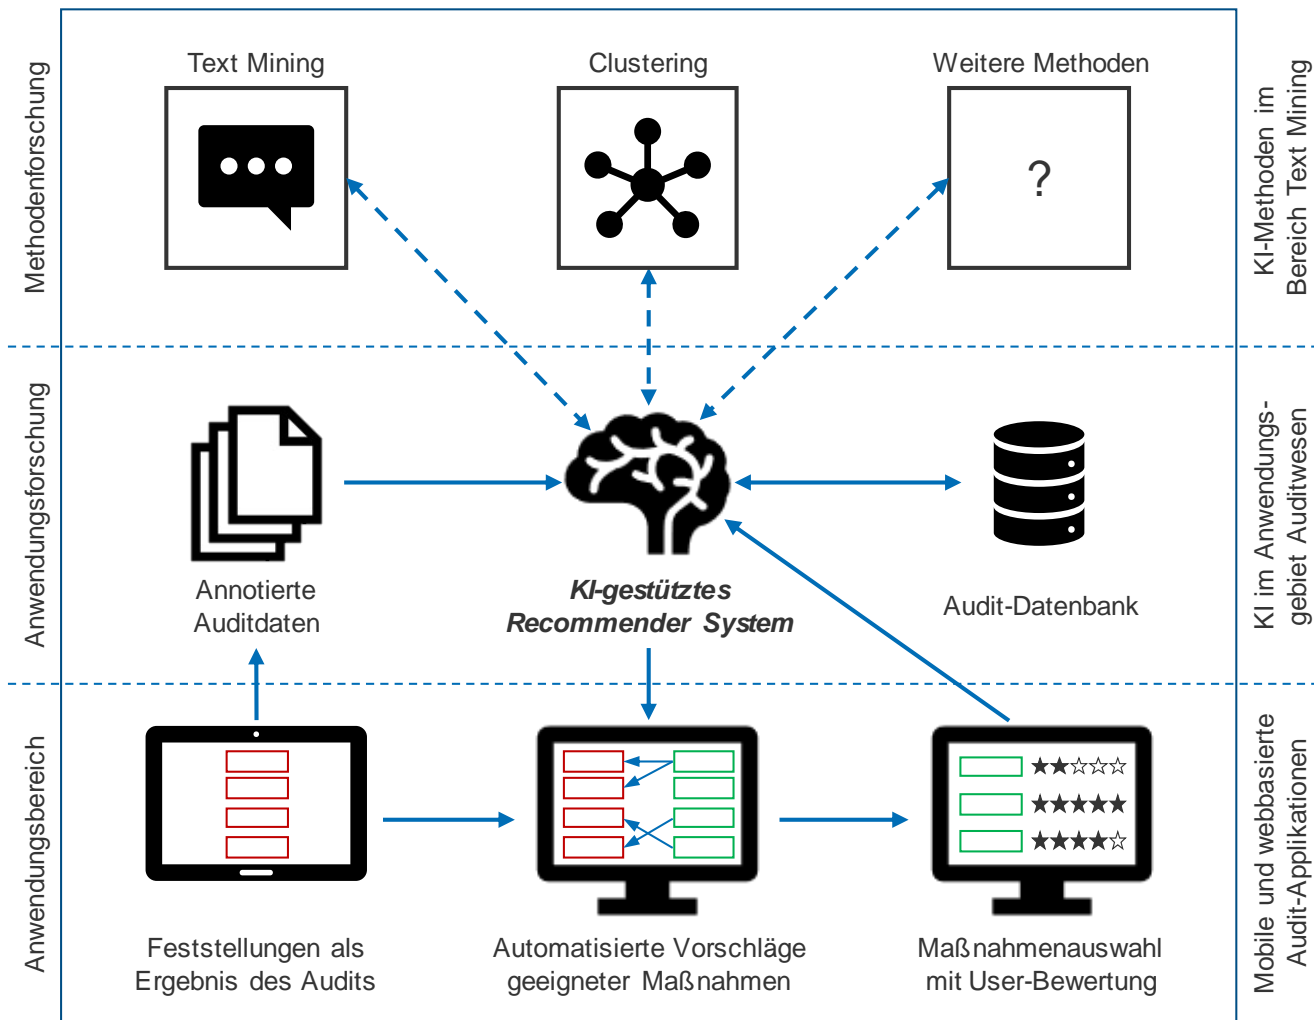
Methodenforschung

Text Mining

Clustering

Weitere Methoden

?

KI-Methoden im Bereich Text Mining

Anwendungsforschung

Annotierte Auditdaten

*KI-gestütztes Recommender System*

Audit-Datenbank

KI im Anwendungsgebiet Auditwesen

Anwendungsbereich

Feststellungen als Ergebnis des Audits

Automatisierte Vorschläge geeigneter Maßnahmen

Maßnahmenauswahl mit User-Bewertung

★★☆☆☆
★★★★★
★★★★☆

Mobile und webbasierte Audit-Applikationen